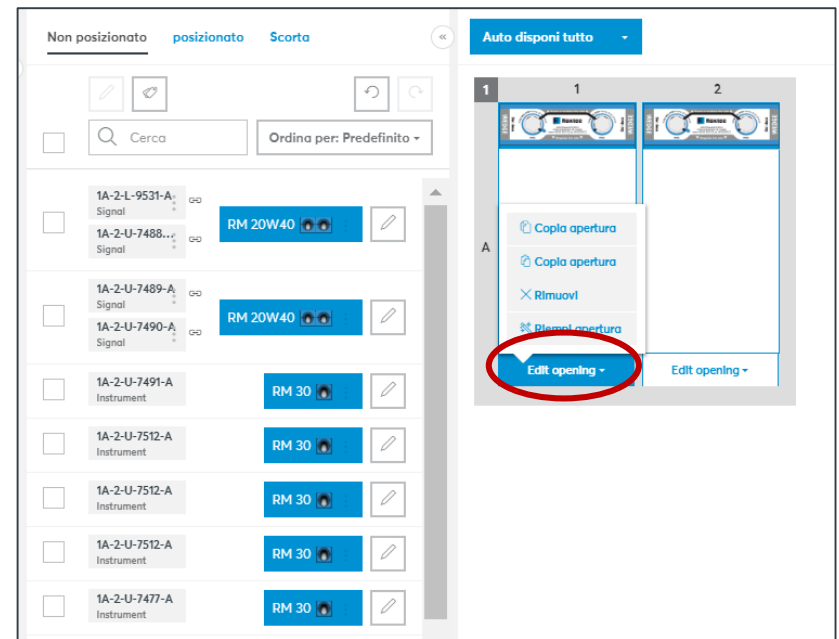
Non posizionato posizionato Scorta

«

Auto disponi tutto

Cerca

Ordina per: Predefinito

1A-2-L-9531-A
Signal
1A-2-U-7488...
Signal
RM 20W40

1A-2-U-7489-A
Signal
1A-2-U-7490-A
Signal
RM 20W40

1A-2-U-7491-A
Instrument
RM 30

1A-2-U-7512-A
Instrument
RM 30

1A-2-U-7512-A
Instrument
RM 30

1A-2-U-7512-A
Instrument
RM 30

1A-2-U-7477-A
Instrument
RM 30

1

1

2

A

Roxtec

Roxtec

Copia apertura
Copia apertura
Rimuovi
Riempi apertura

Edit opening

Edit opening